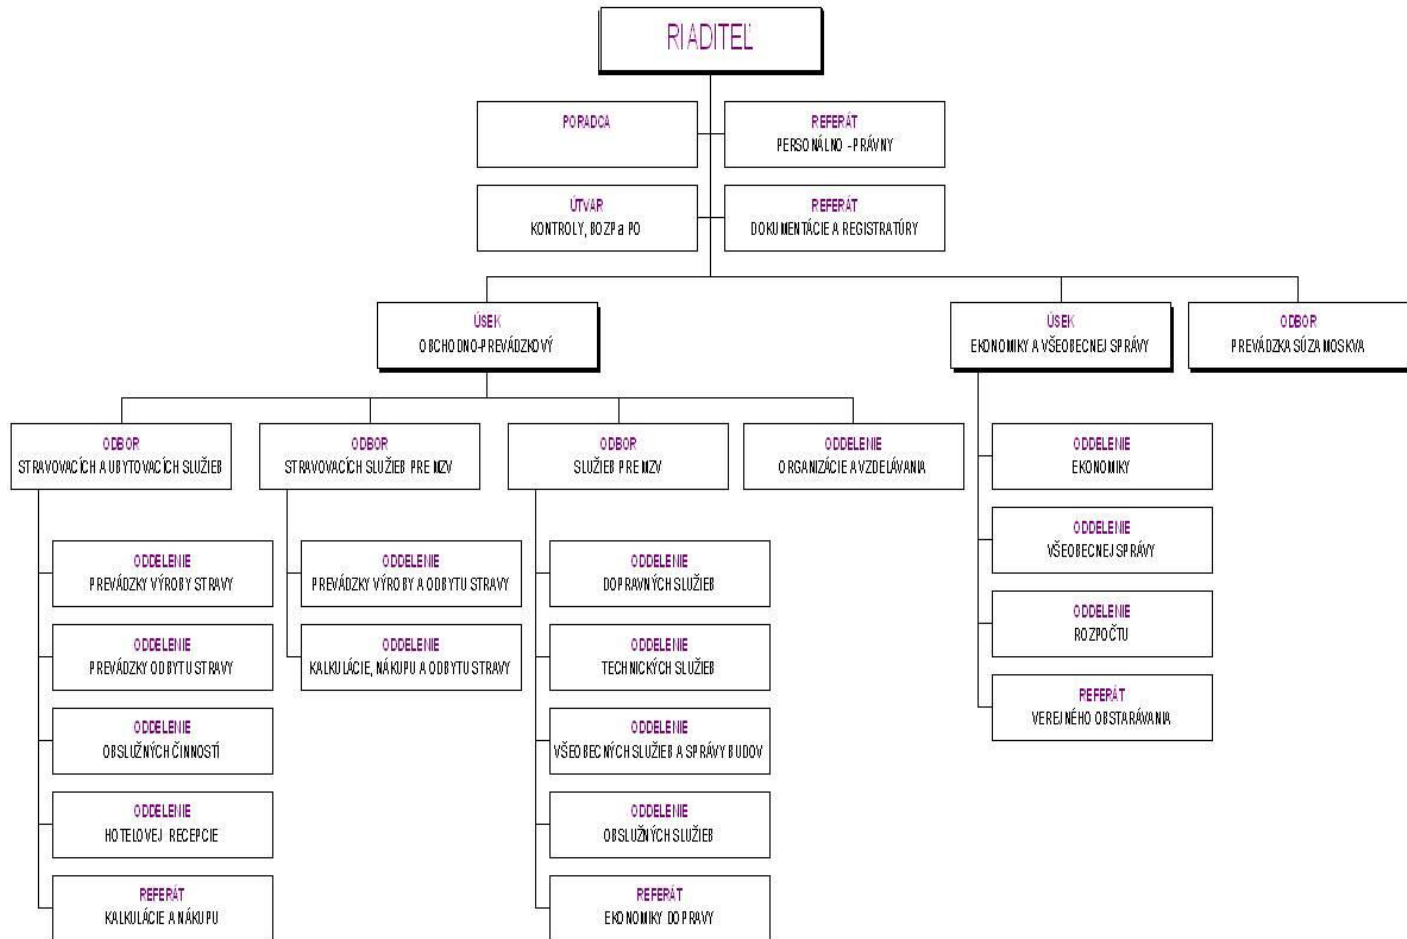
RIADITEĽ

PORADCA

REFERÁT
PERSONÁLNO - PRÁVNY

ÚTVAR
KONTROLY, BOZP a PO

REFERÁT
DOKUMENTÁCIE A REGISTRATÚRY

ÚSEK
OBCHODNO-PREVÁDZKOVÝ

ÚSEK
EKONOMIKY A VŠEOBECNEJ SPRÁVY

ODBOR
PREVÁDZKA SÚZA MOSKVA

ODBOR
STRAVOVACÍCH A UBYTOVACÍCH SLUŽIEB

ODBOR
STRAVOVACÍCH SLUŽIEB PRE MZV

ODBOR
SLUŽIEB PRE MZV

ODDELENIE
ORGANIZÁCIE A VZDELÁVANIA

ODDELENIE
PREVÁDZKY VÝROBY STRAVY

ODDELENIE
PREVÁDZKY ODBYTU STRAVY

ODDELENIE
OBSLUŽNÝCH ČINNOSTÍ

ODDELENIE
HOTELOVEJ RECEPCIE

REFERÁT
KALKULÁCIE A NÁKUPU

ODDELENIE
PREVÁDZKY VÝROBY A ODBYTU STRAVY

ODDELENIE
KALKULÁCIE, NÁKUPU A ODBYTU STRAVY

ODDELENIE
DOPRAVNÝCH SLUŽIEB

ODDELENIE
TECHNICKÝCH SLUŽIEB

ODDELENIE
VŠEOBECNÝCH SLUŽIEB A SPRÁVY BUDOV

ODDELENIE
OBSLUŽNÝCH SLUŽIEB

REFERÁT
EKONOMIKY DOPRAVY

ODDELENIE
EKONOMIKY

ODDELENIE
VŠEOBECNEJ SPRÁVY

ODDELENIE
ROZPOČTU

REFERÁT
VEREJNÉHO OBSTARÁVANIA